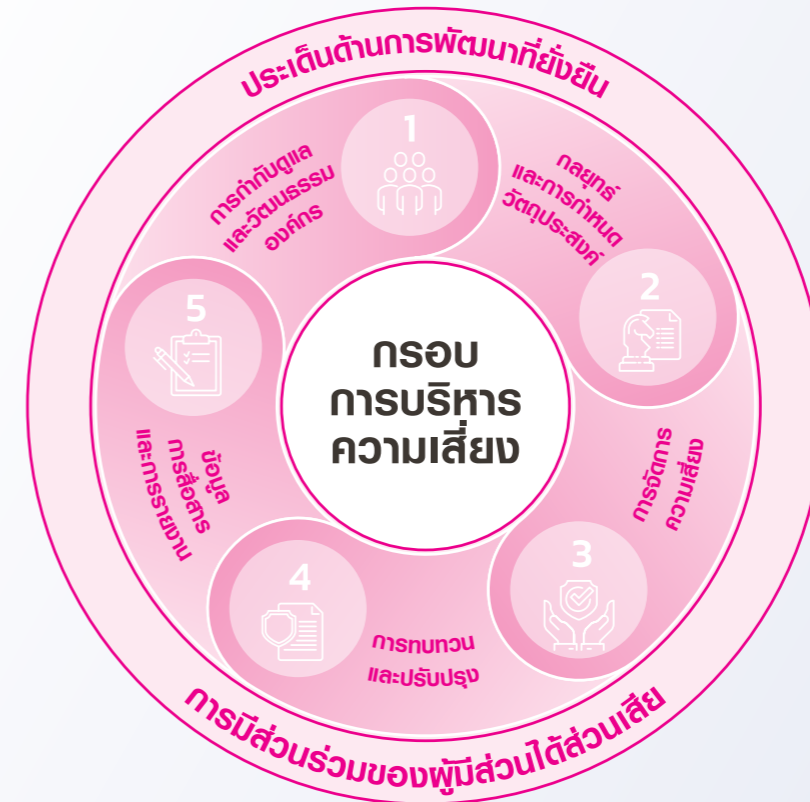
ประเด็นด้านการพัฒนาที่ยั่งยืน

กรอบ
การบริหาร
ความเสี่ยง

1
การกำกับดูแล
และวัฒนธรรม
องค์กร

กลยุทธ์
และการกำหนด
วัตถุประสงค์

2

การจัดการ
ความเสี่ยง

3

การทบทวน
และปรับปรุง

4

ข้อมูล
การสื่อสาร
และการรายงาน

5

การมีส่วนร่วมของผู้มีส่วนได้ส่วนเสีย